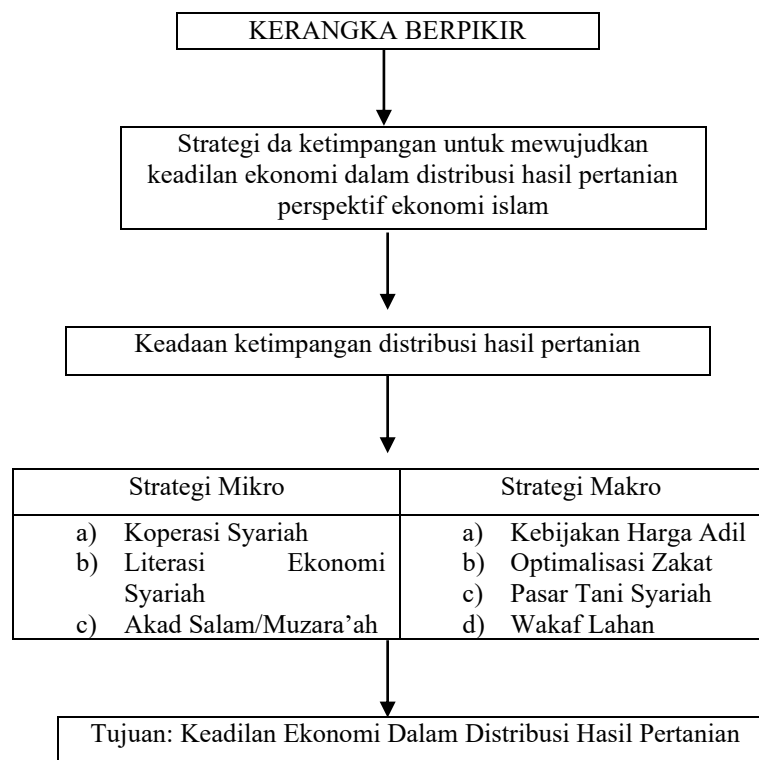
KERANGKA BERPIKIR

Strategi da ketimpangan untuk mewujudkan keadilan ekonomi dalam distribusi hasil pertanian perspektif ekonomi islam

Keadaan ketimpangan distribusi hasil pertanian

| Strategi Mikro | Strategi Makro |
|---|---|
| a) Koperasi Syariah<br>b) Literasi Ekonomi Syariah<br>c) Akad Salam/Muzara'ah | a) Kebijakan Harga Adil<br>b) Optimalisasi Zakat<br>c) Pasar Tani Syariah<br>d) Wakaf Lahan |

Tujuan: Keadilan Ekonomi Dalam Distribusi Hasil Pertanian